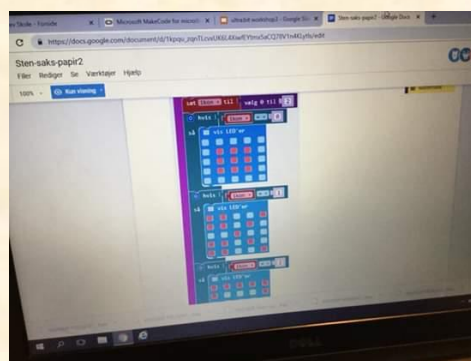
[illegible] Skole - Forside
Microsoft MakeCode for micro:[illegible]
ultrabit workshop3 - Google S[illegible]
Sten-saks-papir2 - Google Docs

https://docs.google.com/document/d/1kpqu_zqnTLcveUX6L4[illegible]/edit

Sten-saks-papir2
Filer Rediger Se Værktøjer Hjælp

100% Kun visning

set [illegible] til vælg 0 til 2
hvis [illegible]
så vis LED'er
hvis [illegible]
så vis LED'er
hvis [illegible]
så vis LED'er

DELL